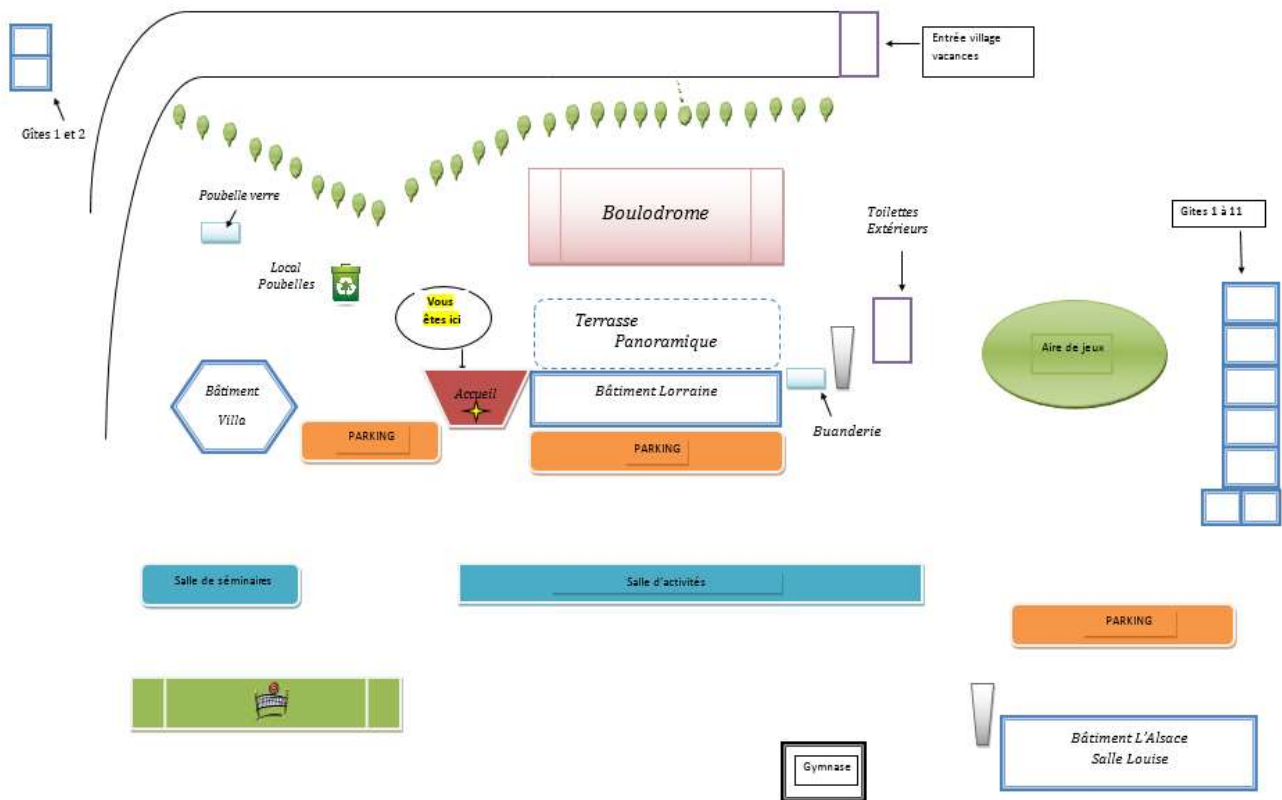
Gîtes 1 et 2

Entrée village vacances

Poubelle verre

Boulodrome

Toilettes Extérieurs

Gîtes 1 à 11

Local Poubelles

Vous êtes ici

Terrasse Panoramique

Aire de jeux

Bâtiment Villa

Accueil

Bâtiment Lorraine

Buanderie

PARKING

PARKING

Salle de séminaires

Salle d'activités

PARKING

Bâtiment L'Alsace Salle Louise

Gymnase